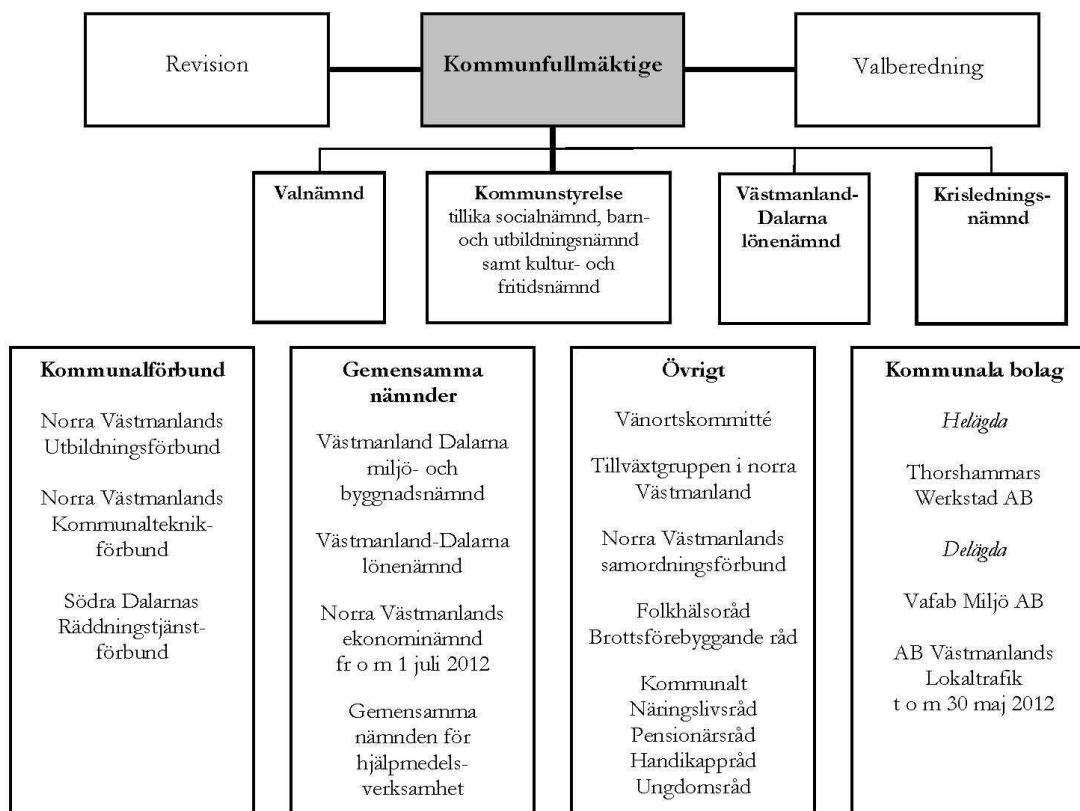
Revision

**Kommunfullmäktige**

Valberedning

**Valnämnd**

**Kommunstyrelse** tillika socialnämnd, barn- och utbildningsnämnd samt kultur- och fritidsnämnd

**Västmanland-Dalarna lönenämnd**

**Krisledningsnämnd**

**Kommunalförbund**

Norra Västmanlands Utbildningsförbund

Norra Västmanlands Kommunalteknikförbund

Södra Dalarnas Räddningstjänstförbund

**Gemensamma nämnder**

Västmanland Dalarna miljö- och byggnadsnämnd

Västmanland-Dalarna lönenämnd

Norra Västmanlands ekonominämnd fr o m 1 juli 2012

Gemensamma nämnden för hjälpmedelsverksamhet

**Övrigt**

Vänortskommitté

Tillväxtgruppen i norra Västmanland

Norra Västmanlands samordningsförbund

Folkhälsoråd Brottsförebyggande råd

Kommunalt Näringslivsråd Pensionärsråd Handikappråd Ungdomsråd

**Kommunala bolag**

*Helägda*

Thorshammars Werkstad AB

*Delägda*

Vafab Miljö AB

AB Västmanlands Lokaltrafik t o m 30 maj 2012